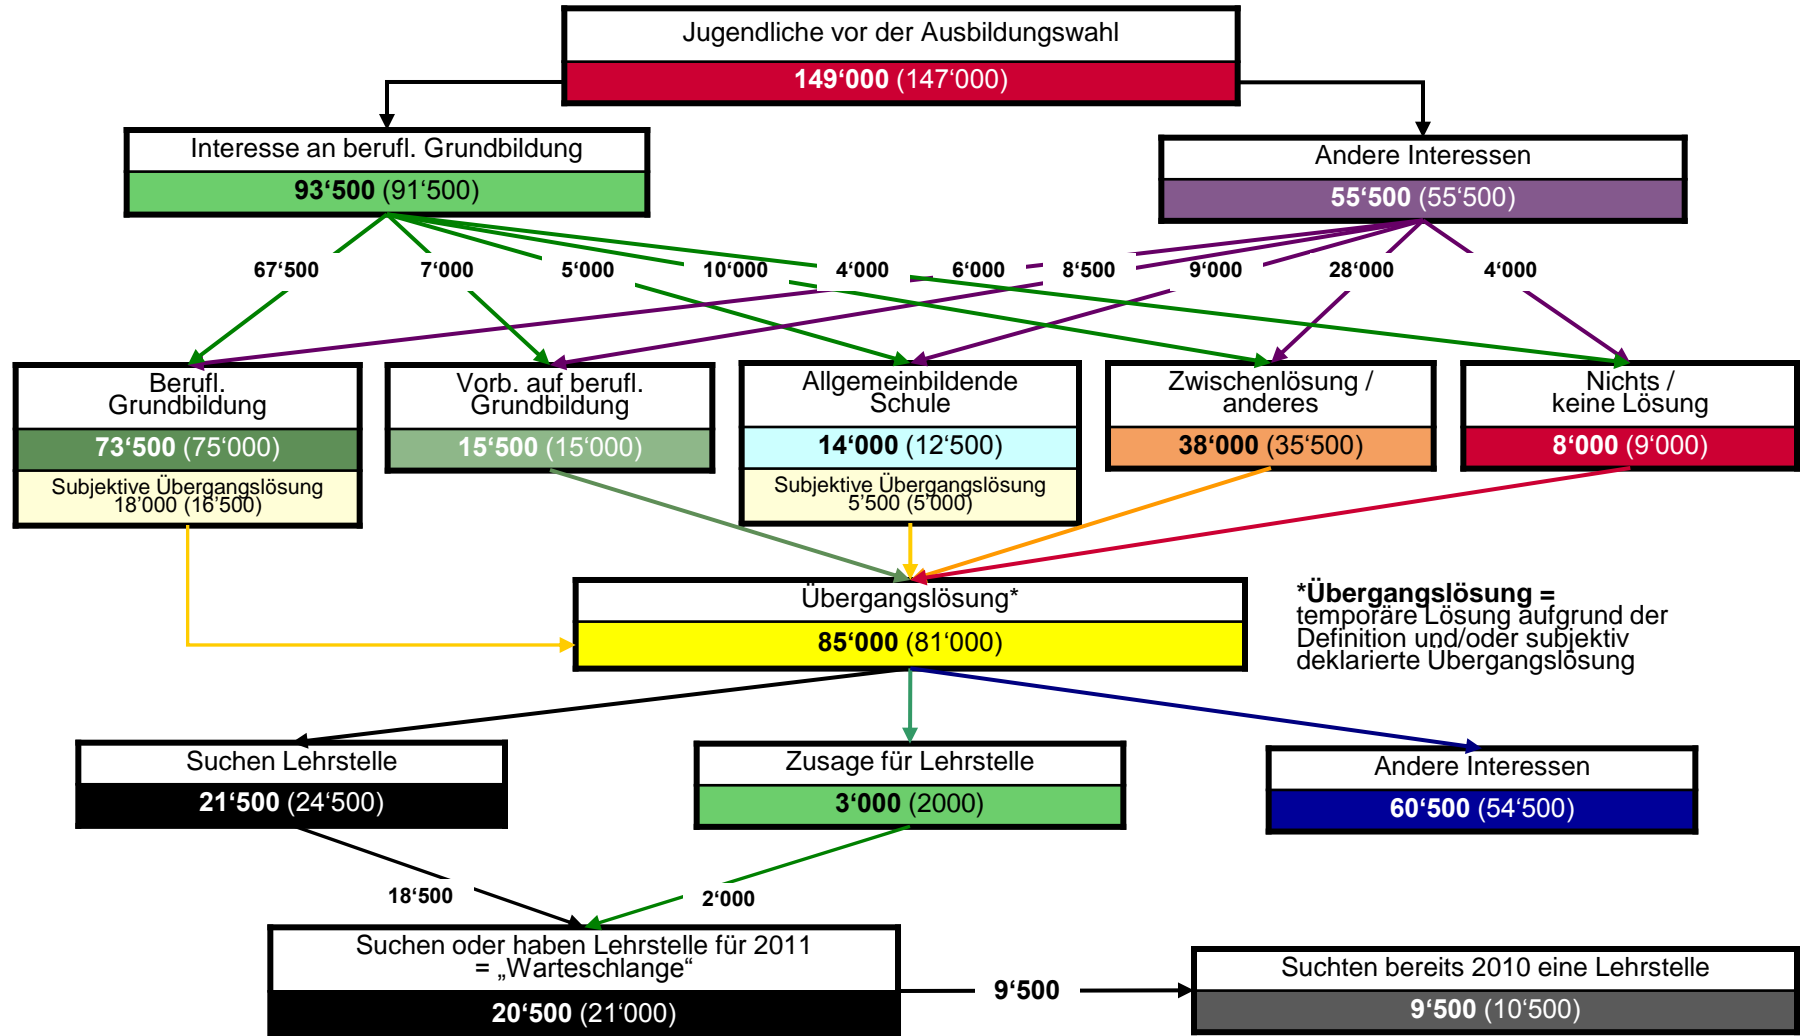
Jugendliche vor der Ausbildungswahl
149‘000 (147‘000)

Interesse an berufl. Grundbildung
93‘500 (91‘500)

Andere Interessen
55‘500 (55‘500)

67‘500
7‘000
5‘000
10‘000
4‘000
6‘000
8‘500
9‘000
28‘000
4‘000

Berufl. Grundbildung
73‘500 (75‘000)
Subjektive Übergangslösung 18‘000 (16‘500)

Vorb. auf berufl. Grundbildung
15‘500 (15‘000)

Allgemeinbildende Schule
14‘000 (12‘500)
Subjektive Übergangslösung 5‘500 (5‘000)

Zwischenlösung / anderes
38‘000 (35‘500)

Nichts / keine Lösung
8‘000 (9‘000)

Übergangslösung*
85‘000 (81‘000)

*Übergangslösung = temporäre Lösung aufgrund der Definition und/oder subjektiv deklarierte Übergangslösung

Suchen Lehrstelle
21‘500 (24‘500)

Zusage für Lehrstelle
3‘000 (2000)

Andere Interessen
60‘500 (54‘500)

18‘500
2‘000

Suchen oder haben Lehrstelle für 2011 = „Warteschlange“
20‘500 (21‘000)

9‘500

Suchten bereits 2010 eine Lehrstelle
9‘500 (10‘500)